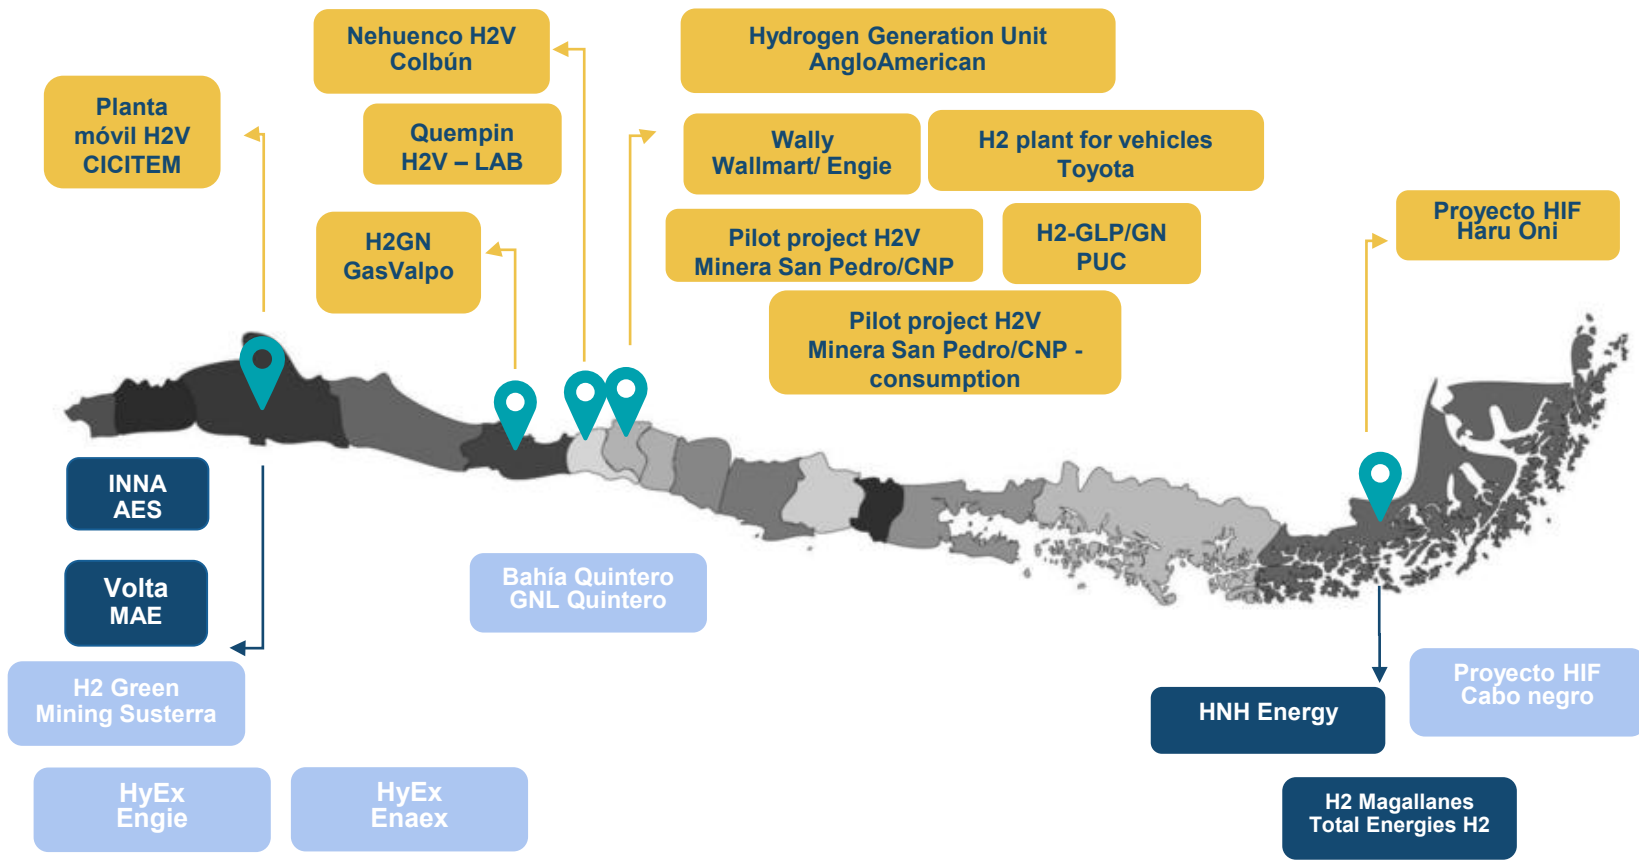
Planta móvil H2V CICITEM

Nehuenco H2V Colbún

Quempin H2V – LAB

H2GN GasValpo

Hydrogen Generation Unit AngloAmerican

Wally Wallmart/ Engie

H2 plant for vehicles Toyota

Pilot project H2V Minera San Pedro/CNP

H2-GLP/GN PUC

Pilot project H2V Minera San Pedro/CNP - consumption

Proyecto HIF Haru Oni

INNA AES

Volta MAE

H2 Green Mining Susterra

HyEx Engie

HyEx Enaex

Bahía Quintero GNL Quintero

HNH Energy

Proyecto HIF Cabo negro

H2 Magallanes Total Energies H2